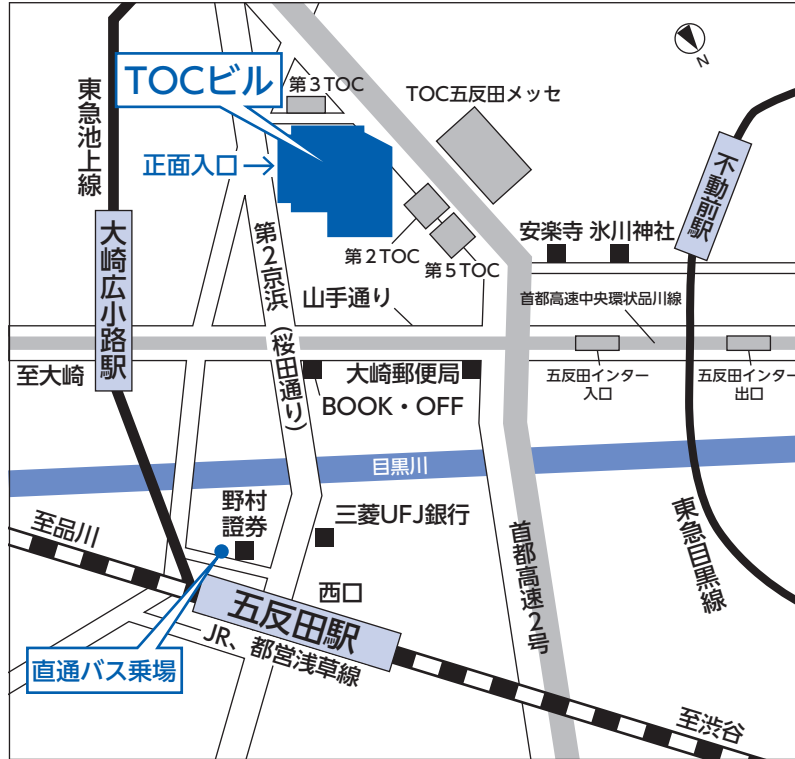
TOCビル
第３TOC
TOC五反田メッセ
N
東急池上線
正面入口
第２京浜
（桜田通り）
第２TOC
第５TOC
安楽寺
氷川神社
不動前駅
大崎広小路駅
山手通り
首都高速中央環状品川線
至大崎
大崎郵便局
BOOK・OFF
五反田インター入口
五反田インター出口
目黒川
野村證券
三菱UFJ銀行
首都高速２号
東急目黒線
至品川
西口
五反田駅
JR、都営浅草線
直通バス乗場
至渋谷